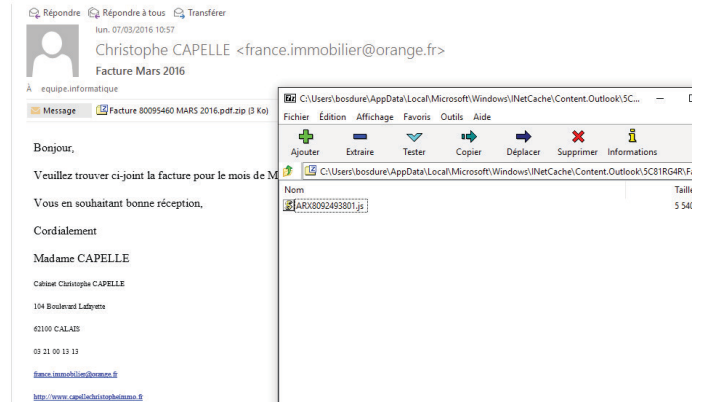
Répondre Répondre à tous Transférer

lun. 07/03/2016 10:57

Christophe CAPELLE <france.immobilier@orange.fr>

Facture Mars 2016

À equipe.informatique

Message Facture 80095460 MARS 2016.pdf.zip (3 Ko)

Bonjour,

Veuillez trouver ci-joint la facture pour le mois de M

Vous en souhaitant bonne réception,

Cordialement

Madame CAPELLE

Cabinet Christophe CAPELLE

104 Boulevard Lafayette

62100 CALAIS

03 21 00 13 13

france.immobilier@orange.fr

http://www.capellechristopheimmo.fr

C:\Users\bosdure\AppData\Local\Microsoft\Windows\INetCache\Content.Outlook\5C

Fichier Édition Affichage Favoris Outils Aide

Ajouter Extraire Tester Copier Déplacer Supprimer Informations

C:\Users\bosdure\AppData\Local\Microsoft\Windows\INetCache\Content.Outlook\5C81RG4R\F

| Nom | Taille |
|---|---|
| ARX8092493801.js | 5 540 |